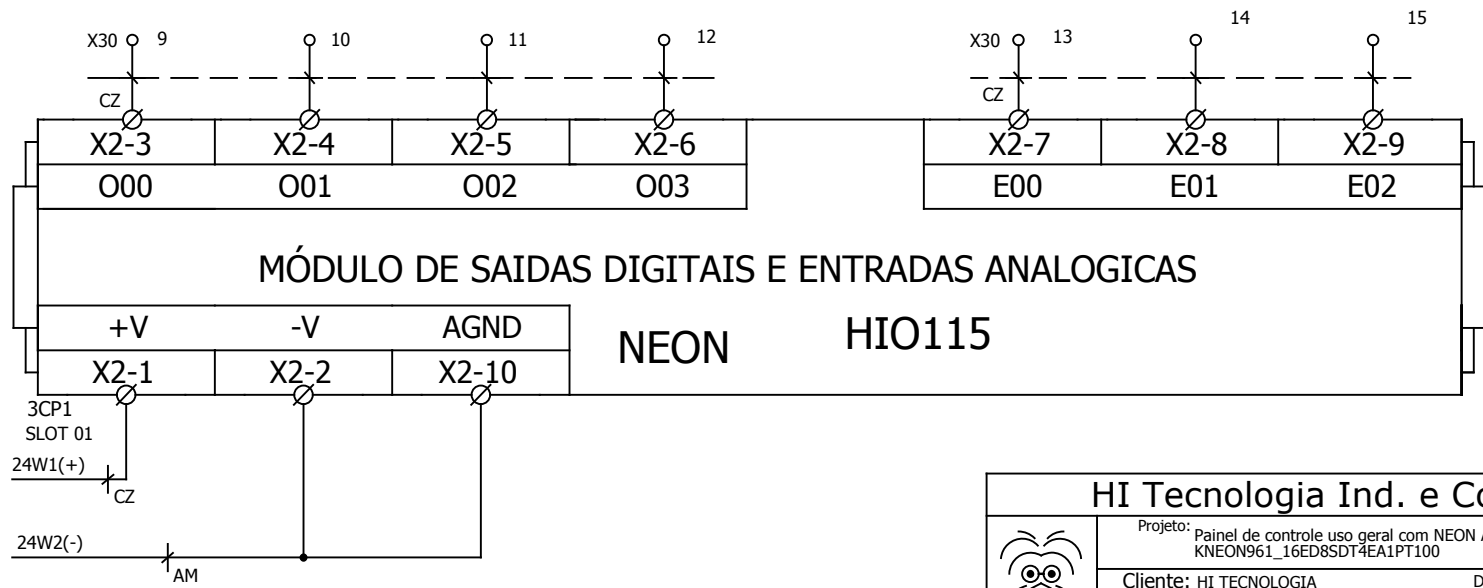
X30 9
10
11
12
X30 13
14
15
CZ
CZ

| X2-3 | X2-4 | X2-5 | X2-6 |
|---|---|---|---|
| O00 | O01 | O02 | O03 |

| X2-7 | X2-8 | X2-9 |
|---|---|---|
| E00 | E01 | E02 |

MÓDULO DE SAIDAS DIGITAIS E ENTRADAS ANALOGICAS

| +V | -V | AGND |
|---|---|---|
| X2-1 | X2-2 | X2-10 |

NEON
HIO115

3CP1
SLOT 01
24W1(+)
CZ
24W2(-)
AM

HI Tecnologia Ind. e Co
Projeto: Painel de controle uso geral com NEON
KNEON961_16ED8SDT4EA1PT100
Cliente: HI TECNOLOGIA
D